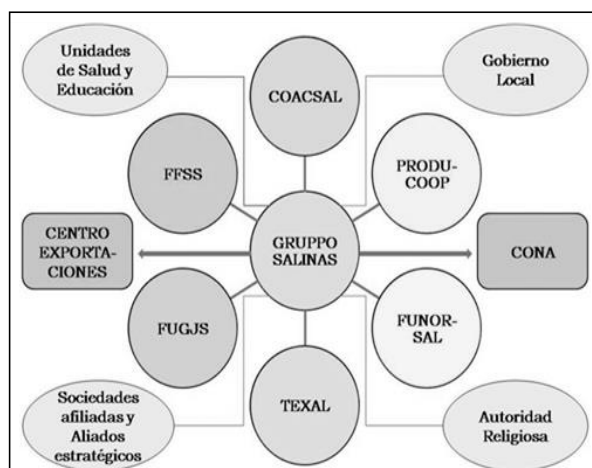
Unidades de Salud y Educación

COACSAL

Gobierno Local

FFSS

PRODUCOOP

CENTRO EXPORTACIONES

GRUPPO SALINAS

CONA

FUGJS

FUNORSAL

Sociedades afiliadas y Aliados estratégicos

TEXAL

Autoridad Religiosa